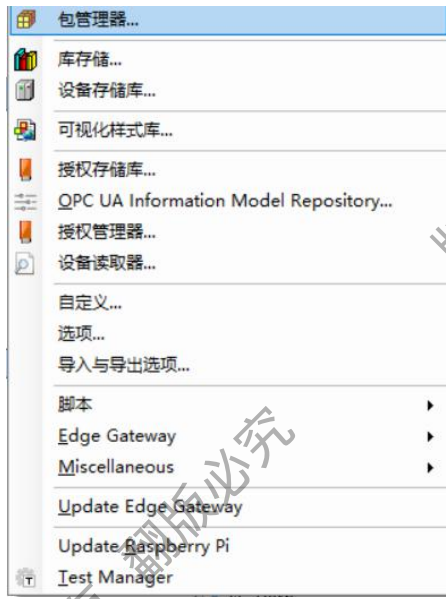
包管理器...

库存储...
设备存储库...

可视化样式库...

授权存储库...
OPC UA Information Model Repository...
授权管理器...
设备读取器...

自定义...
选项...
导入与导出选项...

脚本
Edge Gateway
Miscellaneous

Update Edge Gateway

Update Raspberry Pi
Test Manager